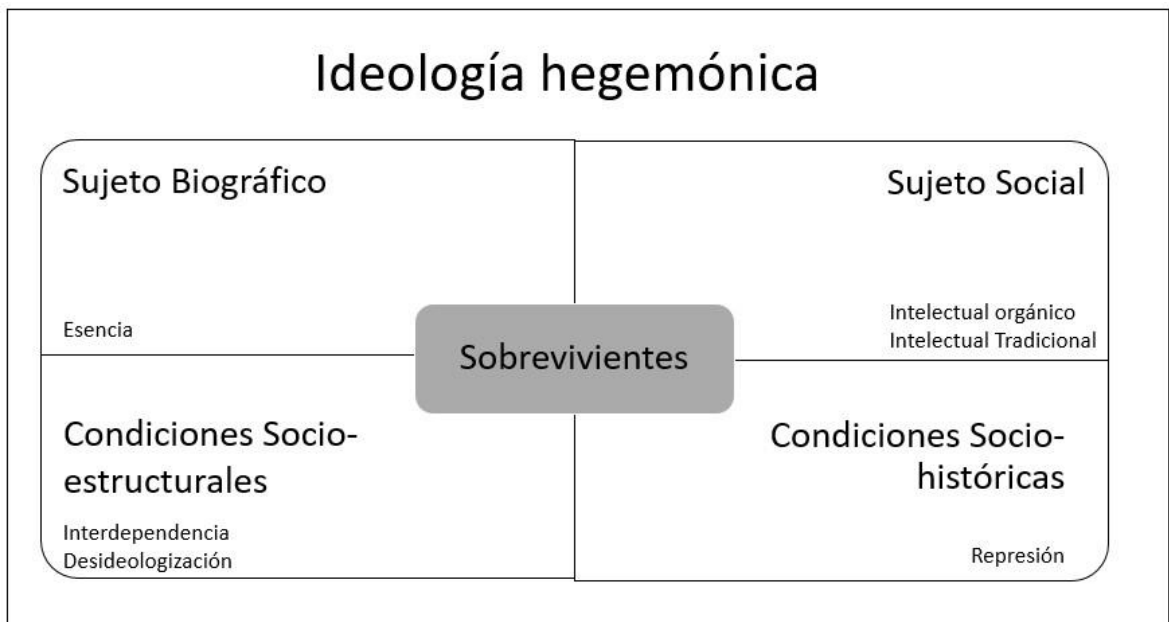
Ideología hegemónica

Sujeto Biográfico

Esencia

Sujeto Social

Intelectual orgánico
Intelectual Tradicional

Sobrevivientes

Condiciones Socio-estructurales

Interdependencia
Desideologización

Condiciones Socio-históricas

Represión